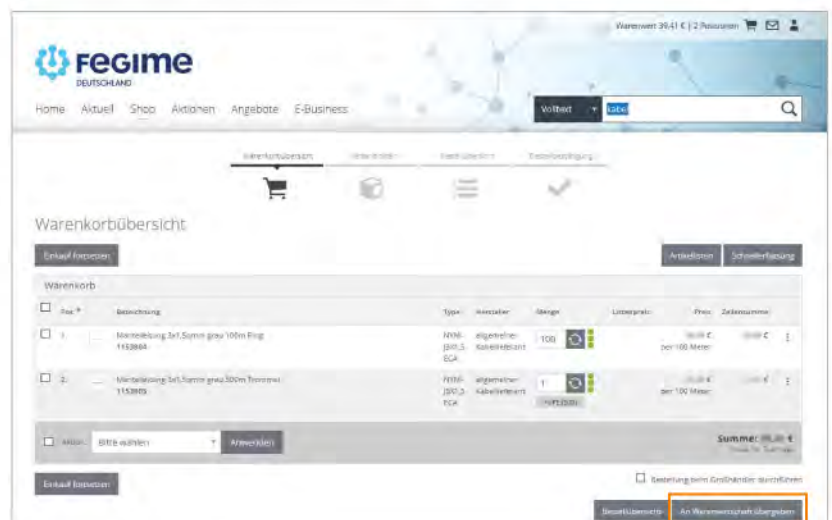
Warenwert 39,41 € | 2 Positionen

FEGIME
DEUTSCHLAND

Home Aktuell Shop Aktionen Angebote E-Business

Volltext kabel

Warenkorbübersicht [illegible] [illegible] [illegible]

Warenkorbübersicht

Einkauf fortsetzen

Artikelliste Schnellerfassung

Warenkorb

| | Pos | Bezeichnung | Typ | Hersteller | Menge | Listenpreis | Preis | Zeilensumme |
|---|---|---|---|---|---|---|---|---|
| | 1. | Mantelleitung 3x1,5qmm grau 100m Ring 1153604 | NYM-J3G1,5 ECA | allgemeiner Kabellieferant | 100 | | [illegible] € pro 100 Meter | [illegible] € |
| | 2. | Mantelleitung 3x1,5qmm grau 500m Trommel 1153605 | NYM-J3G1,5 ECA | allgemeiner Kabellieferant | 1 | | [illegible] € pro 100 Meter | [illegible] € |

Alle Bitte wählen Anwenden

Summe: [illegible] €

Einkauf fortsetzen

Bestellung beim Großhändler durchführen

Bestellübersicht An Warenwirtschaft übergeben